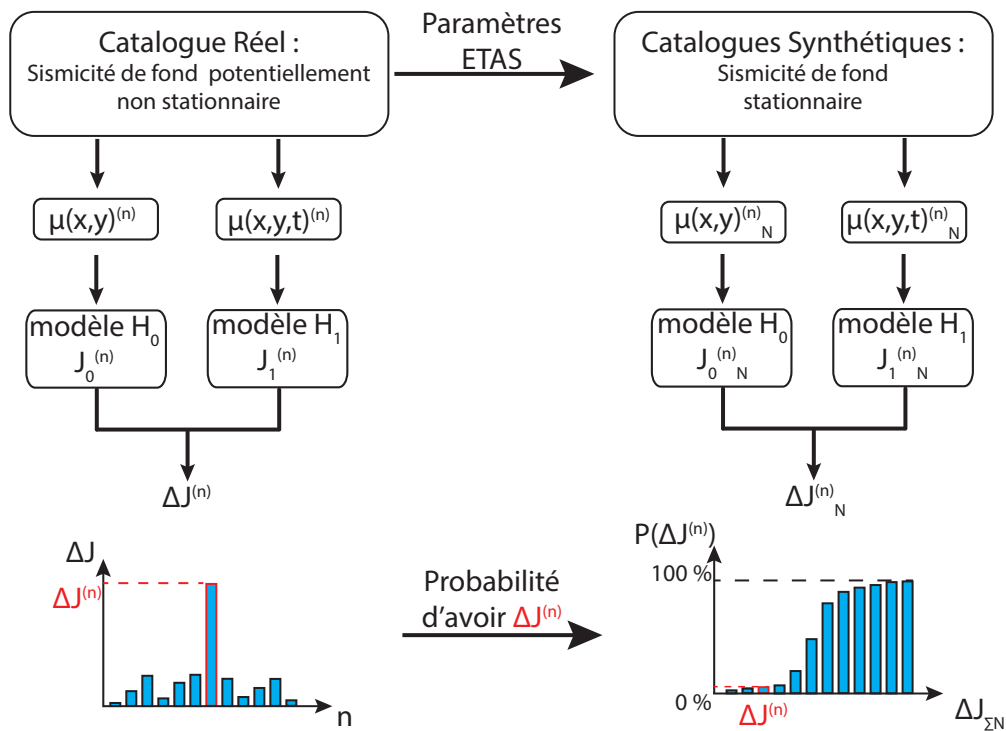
Catalogue Réel :
Sismicité de fond potentiellement non stationnaire

Paramètres ETAS

Catalogues Synthétiques :
Sismicité de fond stationnaire

$\mu(x,y)^{(n)}$

$\mu(x,y,t)^{(n)}$

$\mu(x,y)^{(n)}_N$

$\mu(x,y,t)^{(n)}_N$

modèle $H_0$
$J_0^{(n)}$

modèle $H_1$
$J_1^{(n)}$

modèle $H_0$
$J_0^{(n)}{}_N$

modèle $H_1$
$J_1^{(n)}{}_N$

$\Delta J^{(n)}$

$\Delta J^{(n)}_N$

$\Delta J$

$\Delta J^{(n)}$

n

Probabilité d'avoir $\Delta J^{(n)}$

$P(\Delta J^{(n)})$

100 %

0 %

$\Delta J^{(n)}$

$\Delta J_{\Sigma N}$